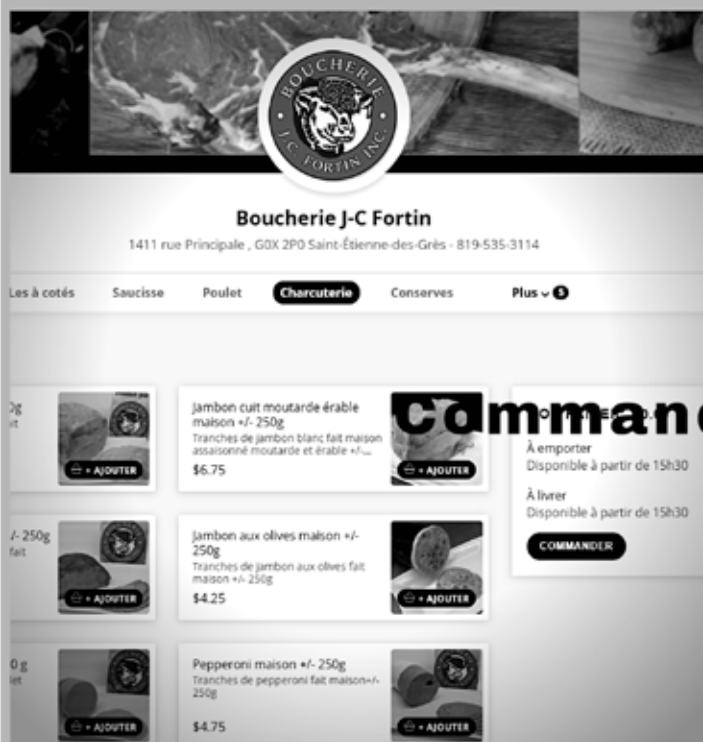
BOUCHERIE
J.C. FORTIN INC.

Boucherie J-C Fortin
1411 rue Principale , G0X 2P0 Saint-Étienne-des-Grès - 819-535-3114

Les à cotés
Saucisse
Poulet
Charcuterie
Conserves
Plus 5

0g
it
+ AJOUTER

Jambon cuit moutarde érable maison +/- 250g
Tranches de jambon blanc fait maison assaisonné moutarde et érable +/-...
$6.75
+ AJOUTER

Commande

À emporter
Disponible à partir de 15h30
À livrer
Disponible à partir de 15h30
COMMANDER

/- 250g
fait
+ AJOUTER

Jambon aux olives maison +/- 250g
Tranches de jambon aux olives fait maison +/- 250g
$4.25
+ AJOUTER

0g
let
+ AJOUTER

Pepperoni maison +/- 250g
Tranches de pepperoni fait maison+/- 250g
$4.75
+ AJOUTER